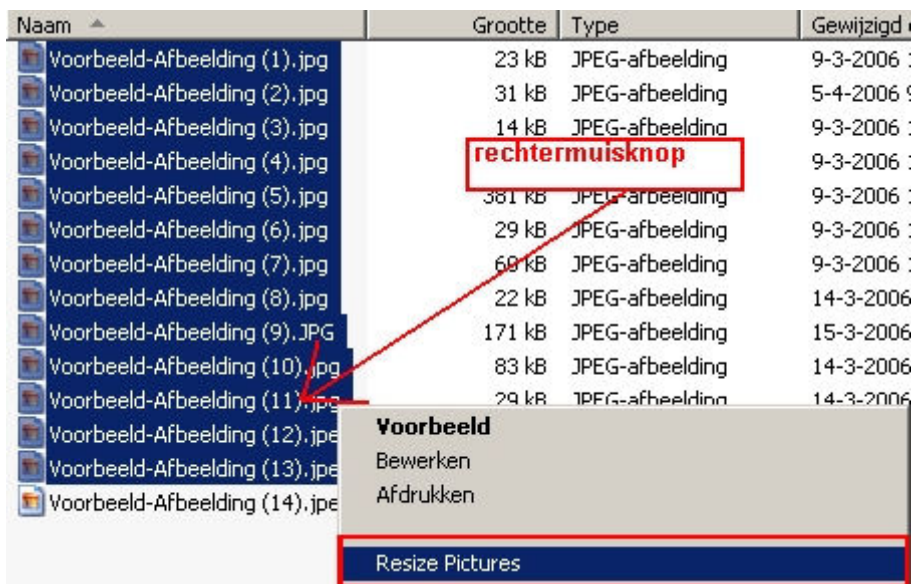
| Naam | Grootte | Type | Gewijzigd |
|---|---|---|---|
| Voorbeeld-Afbeelding (1).jpg | 23 kB | JPEG-afbeelding | 9-3-2006 |
| Voorbeeld-Afbeelding (2).jpg | 31 kB | JPEG-afbeelding | 5-4-2006 |
| Voorbeeld-Afbeelding (3).jpg | 14 kB | JPEG-afbeelding | 9-3-2006 |
| Voorbeeld-Afbeelding (4).jpg | | | 9-3-2006 |
| Voorbeeld-Afbeelding (5).jpg | 381 kB | JPEG-afbeelding | 9-3-2006 |
| Voorbeeld-Afbeelding (6).jpg | 29 kB | JPEG-afbeelding | 9-3-2006 |
| Voorbeeld-Afbeelding (7).jpg | 69 kB | JPEG-afbeelding | 9-3-2006 |
| Voorbeeld-Afbeelding (8).jpg | 22 kB | JPEG-afbeelding | 14-3-2006 |
| Voorbeeld-Afbeelding (9).JPG | 171 kB | JPEG-afbeelding | 15-3-2006 |
| Voorbeeld-Afbeelding (10).jpg | 83 kB | JPEG-afbeelding | 14-3-2006 |
| Voorbeeld-Afbeelding (11).jpg | 29 kB | JPEG-afbeelding | 14-3-2006 |
| Voorbeeld-Afbeelding (12).jpe | | | |
| Voorbeeld-Afbeelding (13).jpe | | | |
| Voorbeeld-Afbeelding (14).jpe | | | |

rechtermuisknop

Voorbeeld
Bewerken
Afdrukken
Resize Pictures